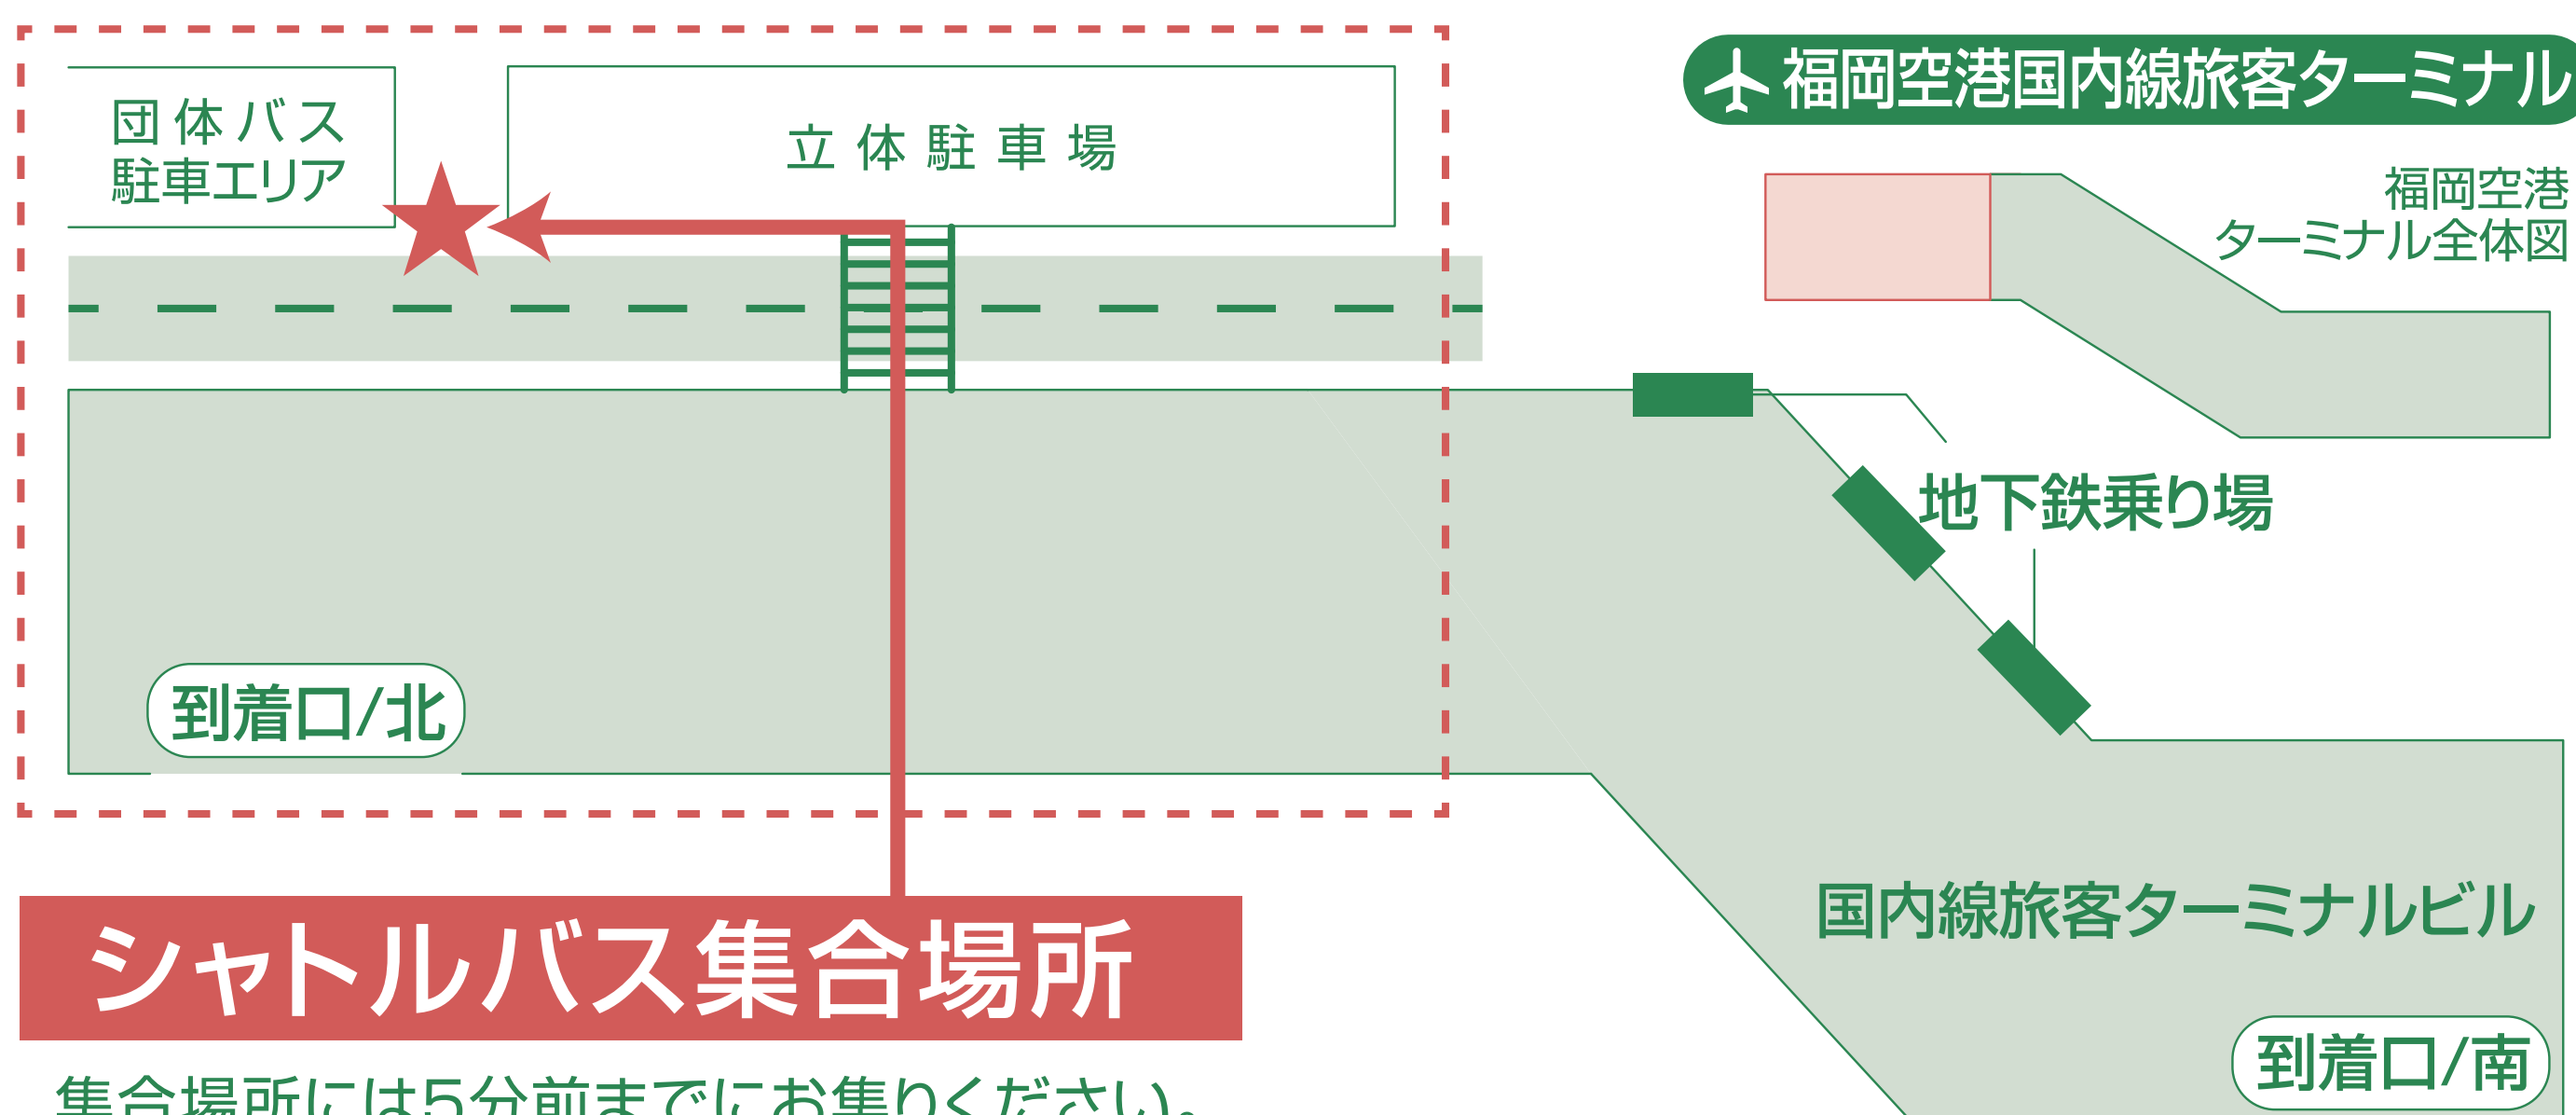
福岡空港国内線旅客ターミナル

団体バス
駐車エリア

立体駐車場

福岡空港
ターミナル全体図

地下鉄乗り場

到着口/北

国内線旅客ターミナルビル

到着口/南

シャトルバス集合場所

集合場所には5分前までにお集りください。